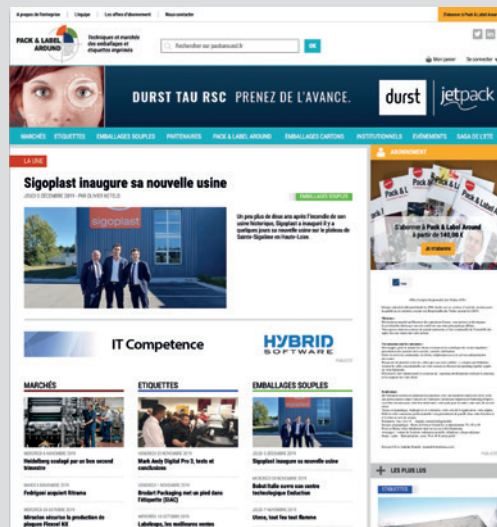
A propos de l'entreprise | L'équipe | Les offres d'abonnement | Nous contacter

S'abonner à Pack & Label Around

PACK & LABEL AROUND

Techniques et marchés des emballages et étiquettes imprimés

Rechercher sur packaround.fr

OK

Mon panier | Se connecter

DURST TAU RSC PRENEZ DE L'AVANCE.

durst | jetpack

MARCHÉS | ETIQUETTES | EMBALLAGES SOUPLES | PARTENAIRES | PACK & LABEL AROUND | EMBALLAGES CARTONS | INSTITUTIONNELS | ÉVÉNEMENTS | SAGA DE L'ETE

LA UNE

Sigoplast inaugure sa nouvelle usine

JEUDI 5 DÉCEMBRE 2019 - PAR OLIVIER KETELS

EMBALLAGES SOUPLES

sigoplast

Un peu plus de deux ans après l'incendie de son usine historique, Sigoplast a inauguré il y a quelques jours sa nouvelle usine sur le plateau de Sainte-Sigolène en Haute-Loire.

ABONNEMENT

Pack & Label

S'abonner à Pack & Label Around à partir de 140,00 €

Je m'abonne

IT Competence

HYBRID SOFTWARE

PUBLICITÉ

MARCHÉS

MERCREDI 6 NOVEMBRE 2019

Heidelberg soulagé par un bon second trimestre

MARDI 5 NOVEMBRE 2019

Fedrigoni acquiert Ritrama

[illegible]

Mirraclon structure la production de plaques Flexcel NX

ETIQUETTES

MERCREDI 20 NOVEMBRE 2019

Mark Andy Digital Pro 3, tests et conclusions

VENDREDI 1 NOVEMBRE 2019

Brodart Packaging met un pied dans l'étiquette (DAC)

MERCREDI 16 OCTOBRE 2019

Labelexpo, les meilleurs ventes

EMBALLAGES SOUPLES

JEUDI 5 DÉCEMBRE 2019

Sigoplast inaugure sa nouvelle usine

MERCREDI 20 NOVEMBRE 2019

Bobst Italie œuvre avec une technologie Induction

JEUDI 7 NOVEMBRE 2019

Uteco, tout feu tout flamme

LES PLUS LUS

ETIQUETTES